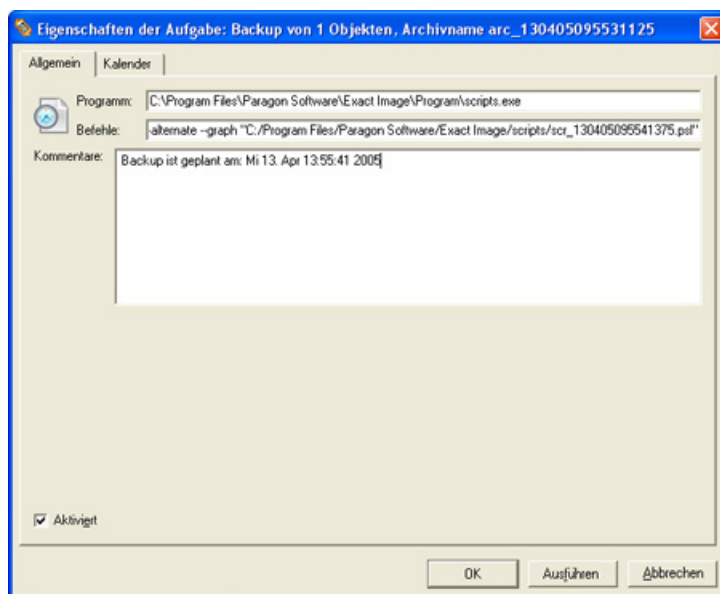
Eigenschaften der Aufgabe: Backup von 1 Objekten, Archivname arc_130405095531125

Allgemein | Kalender

Programm: C:\Program Files\Paragon Software\Exact Image\Program\scripts.exe

Befehle: -alternate --graph "C:/Program Files/Paragon Software/Exact Image/scripts/scr_130405095541375.psl"

Kommentare: Backup ist geplant am: Mi 13. Apr 13:55:41 2005

Aktiviert

OK | Ausführen | Abbrechen